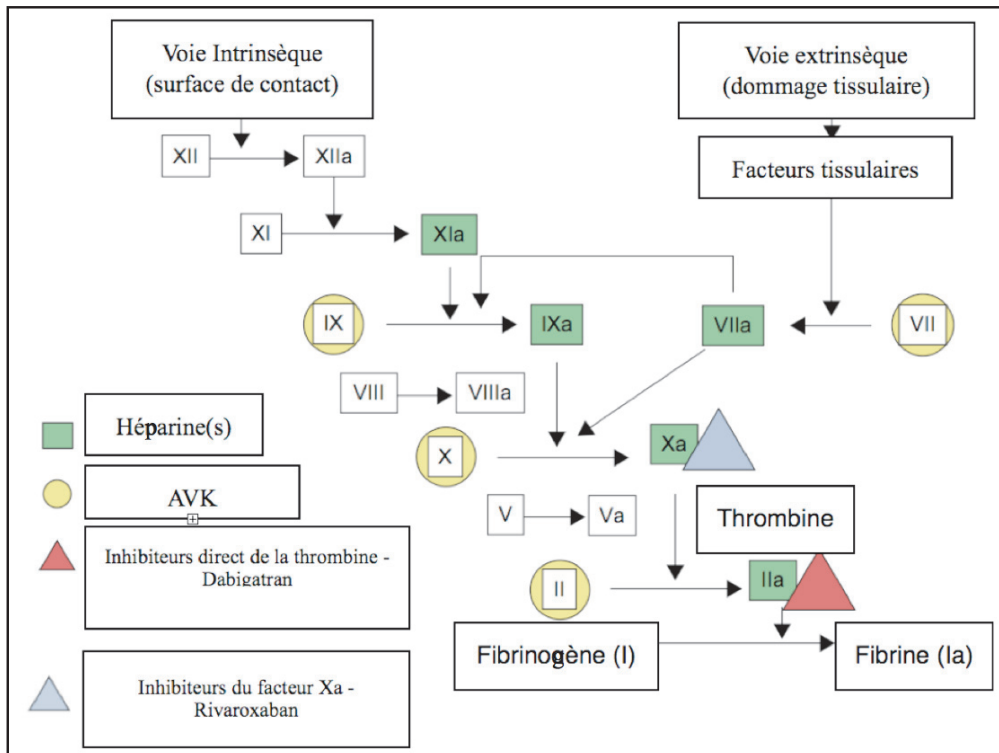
Voie Intrinsèque (surface de contact)

Voie extrinsèque (dommage tissulaire)

XII

XIIa

Facteurs tissulaires

XI

XIa

IX

IXa

VIIa

VII

VIII

VIIIa

Héparine(s)

X

Xa

AVK

V

Va

Thrombine

Inhibiteurs direct de la thrombine - Dabigatran

II

IIa

Fibrinogène (I)

Fibrine (Ia)

Inhibiteurs du facteur Xa - Rivaroxaban